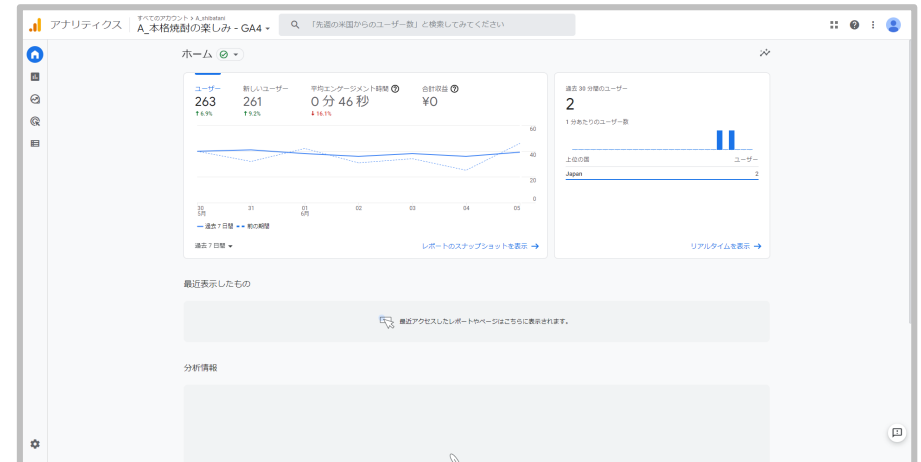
アナリティクス すべてのアカウント > A_shibateni
A_本格焼酎の楽しみ - GA4

「先週の米国からのユーザー数」と検索してみてください

ホーム

ユーザー
263
↑ 6.9%

新しいユーザー
261
↑ 9.2%

平均エンゲージメント時間
0 分 46 秒
↓ 16.1%

合計収益
¥0

60
40
20
0

30
5月
31
01
6月
02
03
04
05

— 過去 7 日間 - - 前の期間

過去 7 日間

レポートのスナップショットを表示 →

過去 30 分間のユーザー
2

1 分あたりのユーザー数

上位の国 ユーザー
Japan 2

リアルタイムを表示 →

最近表示したもの

最近アクセスしたレポートやページはこちらに表示されます。

分析情報